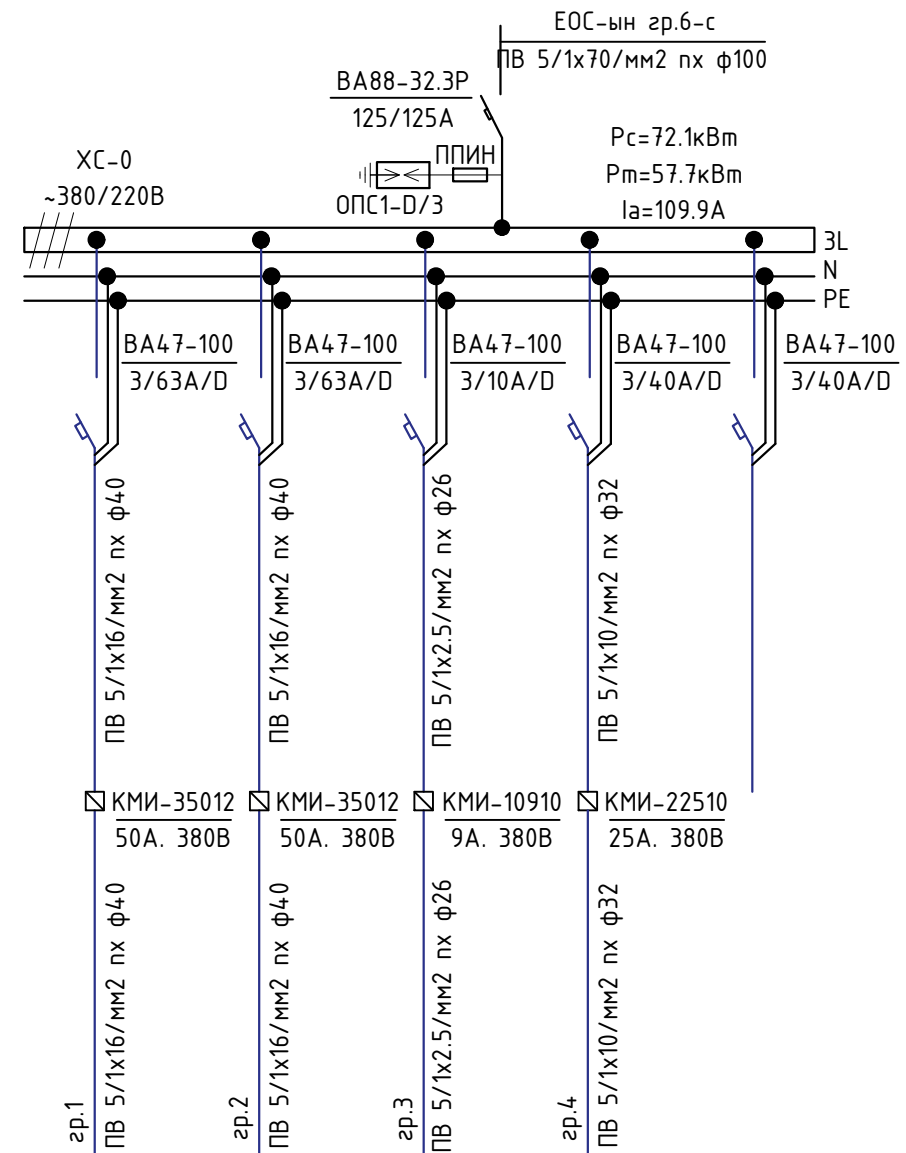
ЕОС-ын гр.6-с
ПВ 5/1х70/мм2 пх ф100

ВА88-32.3Р
125/125А

ППИН
ОПС1-D/3

Рс=72.1кВт
Рm=57.7кВт
Iа=109.9А

ХС-0
~380/220В

3L
N
PE

ВА47-100
3/63А/D

ВА47-100
3/63А/D

ВА47-100
3/10А/D

ВА47-100
3/40А/D

ВА47-100
3/40А/D

ПВ 5/1х16/мм2 пх ф40

ПВ 5/1х16/мм2 пх ф40

ПВ 5/1х2.5/мм2 пх ф26

ПВ 5/1х10/мм2 пх ф32

КМИ-35012
50А. 380В

КМИ-35012
50А. 380В

КМИ-10910
9А. 380В

КМИ-22510
25А. 380В

гр.1 ПВ 5/1х16/мм2 пх ф40

гр.2 ПВ 5/1х16/мм2 пх ф40

гр.3 ПВ 5/1х2.5/мм2 пх ф26

гр.4 ПВ 5/1х10/мм2 пх ф32